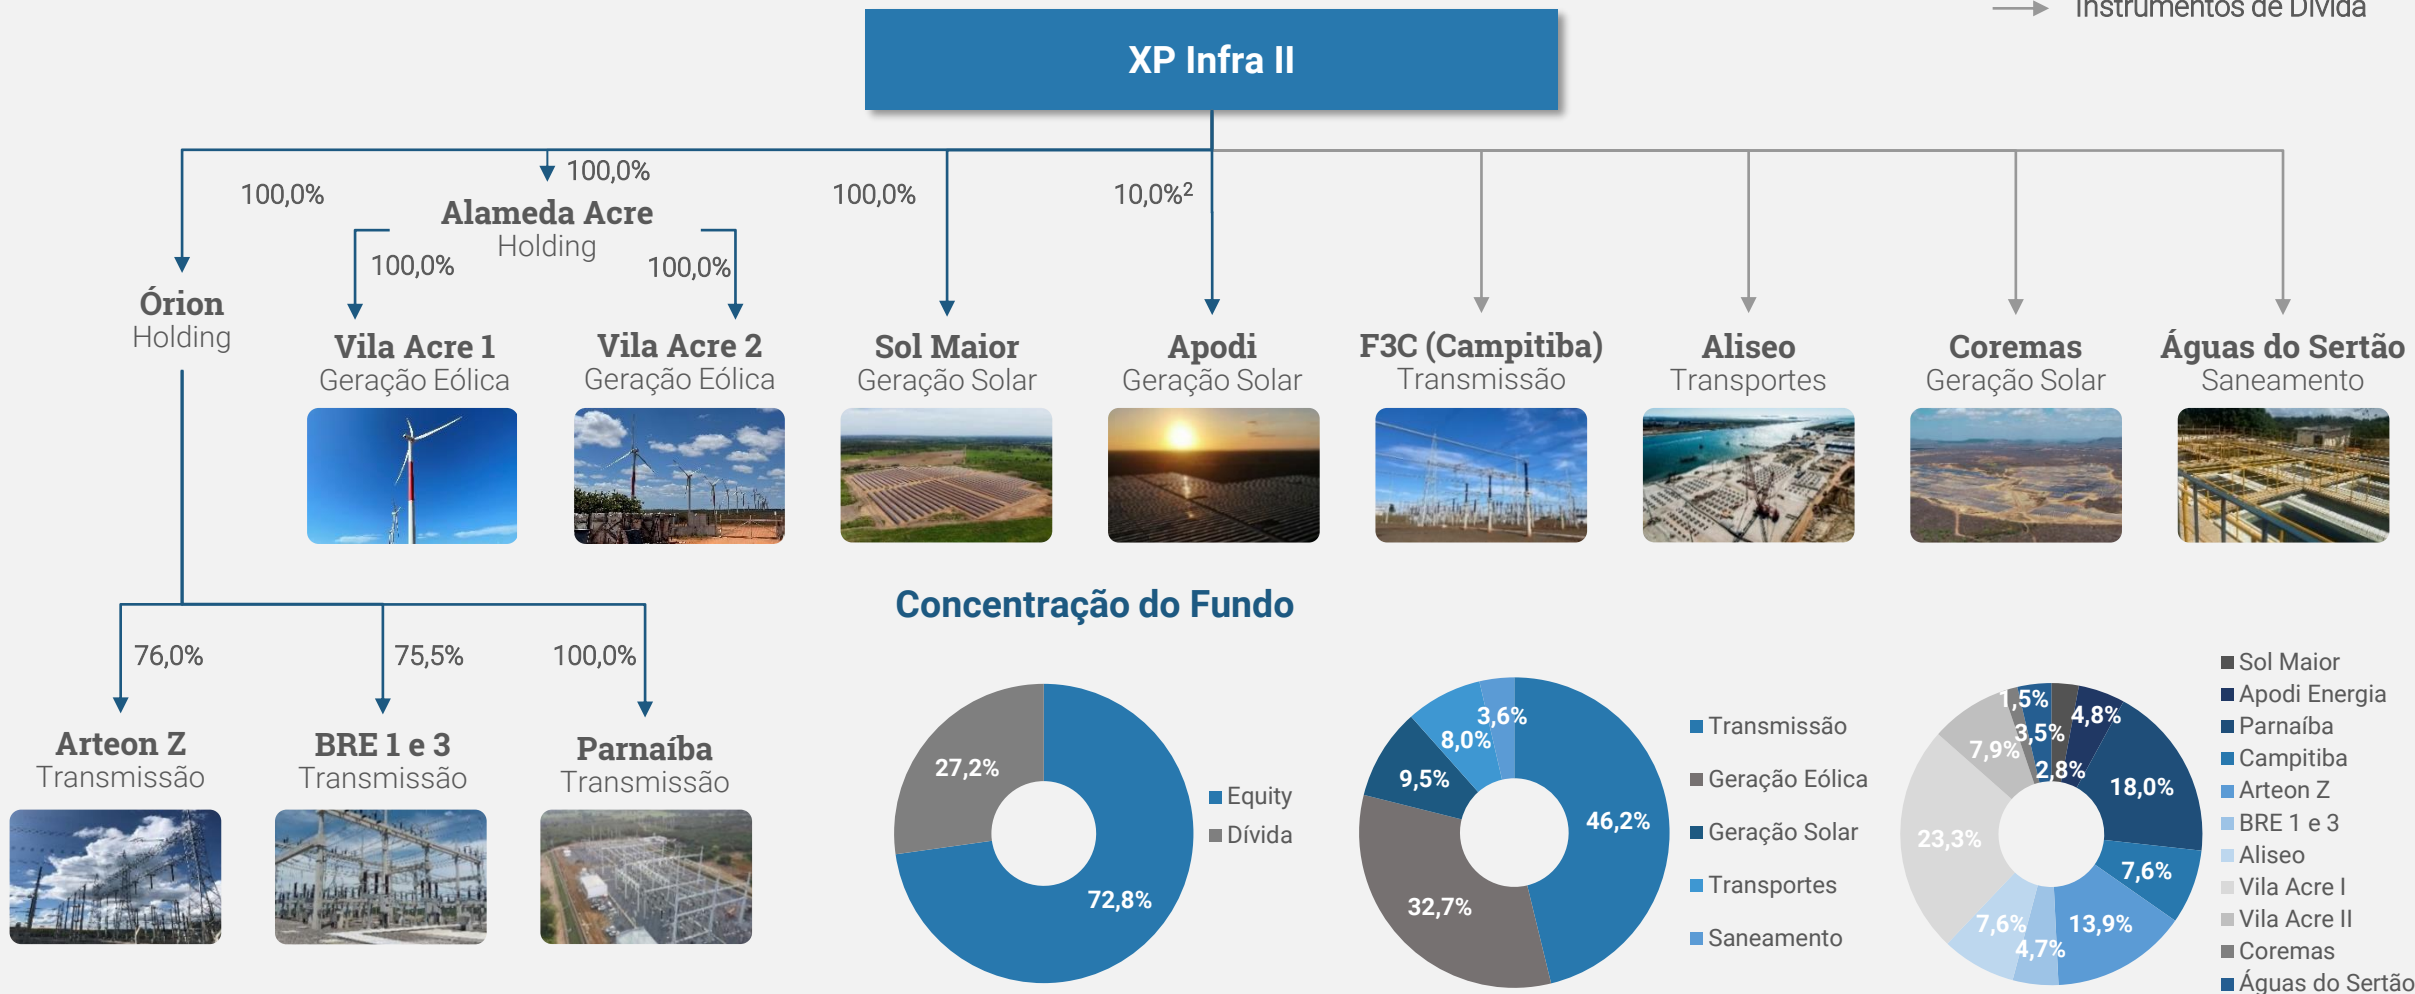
Instrumentos de Dívida

XP Infra II

100,0%

100,0%
Alameda Acre
Holding

100,0%

10,0%$^2$

100,0%

100,0%

Órion
Holding

Vila Acre 1
Geração Eólica

Vila Acre 2
Geração Eólica

Sol Maior
Geração Solar

Apodi
Geração Solar

F3C (Campitiba)
Transmissão

Aliseo
Transportes

Coremas
Geração Solar

Águas do Sertão
Saneamento

Concentração do Fundo

76,0%

75,5%

100,0%

Arteon Z
Transmissão

BRE 1 e 3
Transmissão

Parnaíba
Transmissão

27,2%
72,8%

Equity
Dívida

3,6%
8,0%
9,5%
46,2%
32,7%

Transmissão
Geração Eólica
Geração Solar
Transportes
Saneamento

1,5%
4,8%
3,5%
7,9%
2,8%
18,0%
23,3%
7,6%
7,6%
13,9%
4,7%

Sol Maior
Apodi Energia
Parnaíba
Campitiba
Arteon Z
BRE 1 e 3
Aliseo
Vila Acre I
Vila Acre II
Coremas
Águas do Sertão